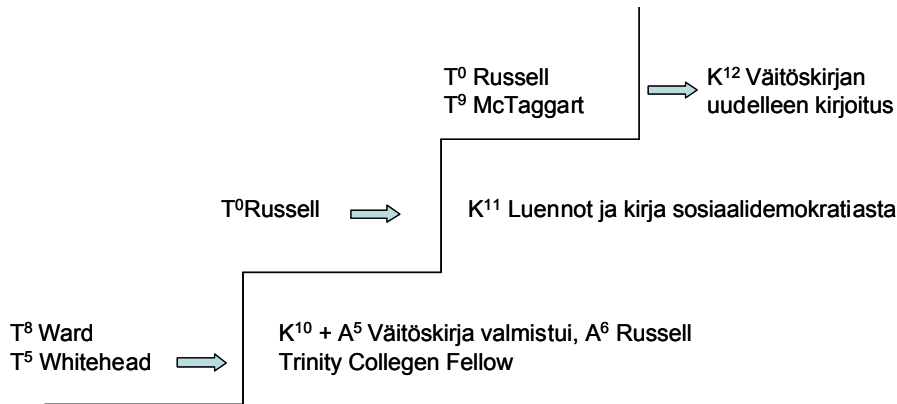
$T^0$ Russell
$T^9$ McTaggart

$K^{12}$ Väitöskirjan uudelleen kirjoitus

$T^0$Russell

$K^{11}$ Luennot ja kirja sosiaalidemokratiasta

$T^8$ Ward
$T^5$ Whitehead

$K^{10}$ + $A^5$ Väitöskirja valmistui, $A^6$ Russell
Trinity Collegen Fellow